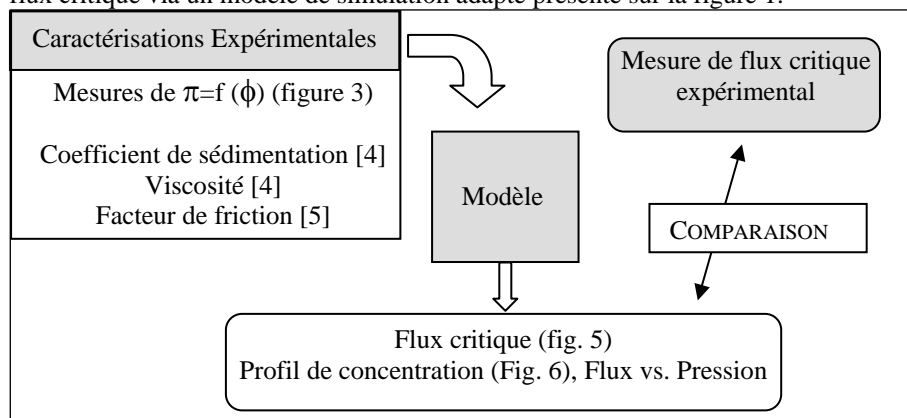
flux critique via un modèle de simulation adapté présenté sur la figure 1.

Caractérisations Expérimentales

Mesures de $\pi=f(\phi)$ (figure 3)

Coefficient de sédimentation [4]
Viscosité [4]
Facteur de friction [5]

Modèle

Mesure de flux critique expérimental

COMPARAISON

Flux critique (fig. 5)
Profil de concentration (Fig. 6), Flux vs. Pression